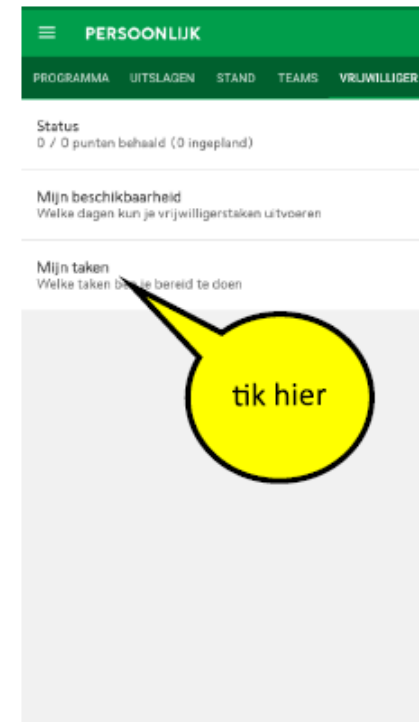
PERSOONLIJK

PROGRAMMA UITSLAGEN STAND TEAMS VRIJWILLIGER

Status
0 / 0 punten behaald (0 ingepland)

Mijn beschikbaarheid
Welke dagen kun je vrijwilligerstaken uitvoeren

Mijn taken
Welke taken ben je bereid te doen

tik hier